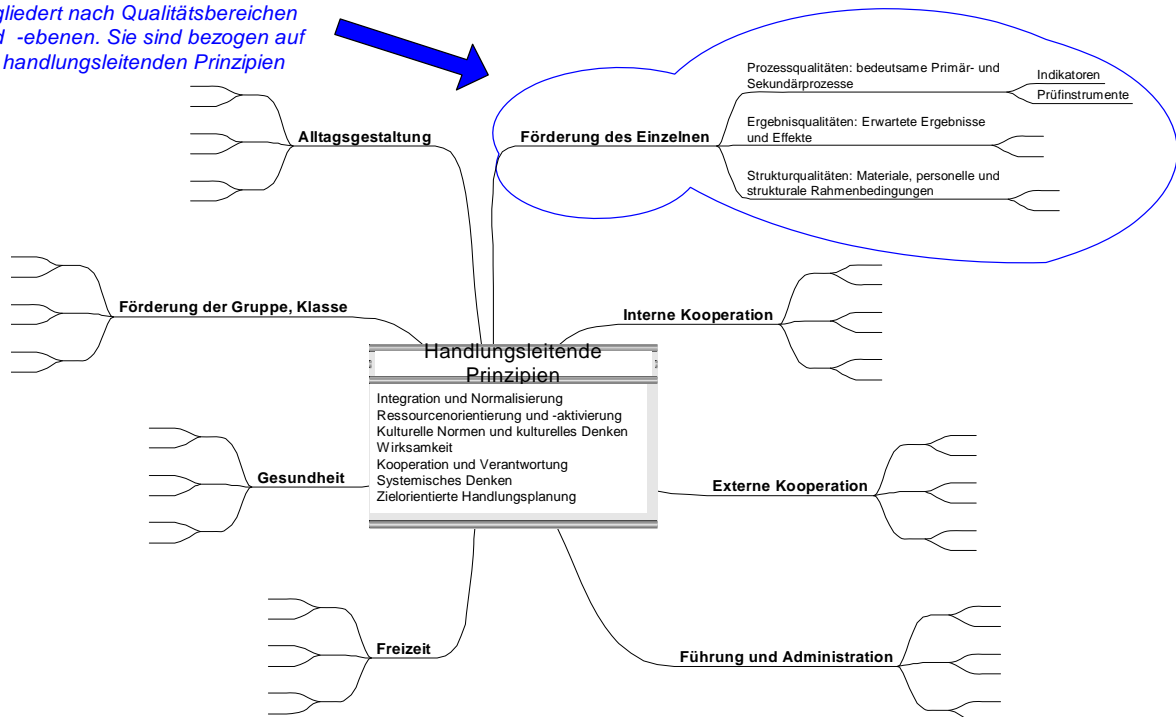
gliedert nach Qualitätsbereichen d -ebenen. Sie sind bezogen auf handlungsleitenden Prinzipien

Alltagsgestaltung

Förderung des Einzelnen

Prozessqualitäten: bedeutsame Primär- und Sekundärprozesse

Indikatoren

Prüfinstrumente

Ergebnisqualitäten: Erwartete Ergebnisse und Effekte

Strukturqualitäten: Materiale, personelle und strukturale Rahmenbedingungen

Förderung der Gruppe, Klasse

Interne Kooperation

Handlungsleitende Prinzipien

Integration und Normalisierung
Ressourcenorientierung und -aktivierung
Kulturelle Normen und kulturelles Denken
Wirksamkeit
Kooperation und Verantwortung
Systemisches Denken
Zielorientierte Handlungsplanung

Gesundheit

Externe Kooperation

Freizeit

Führung und Administration